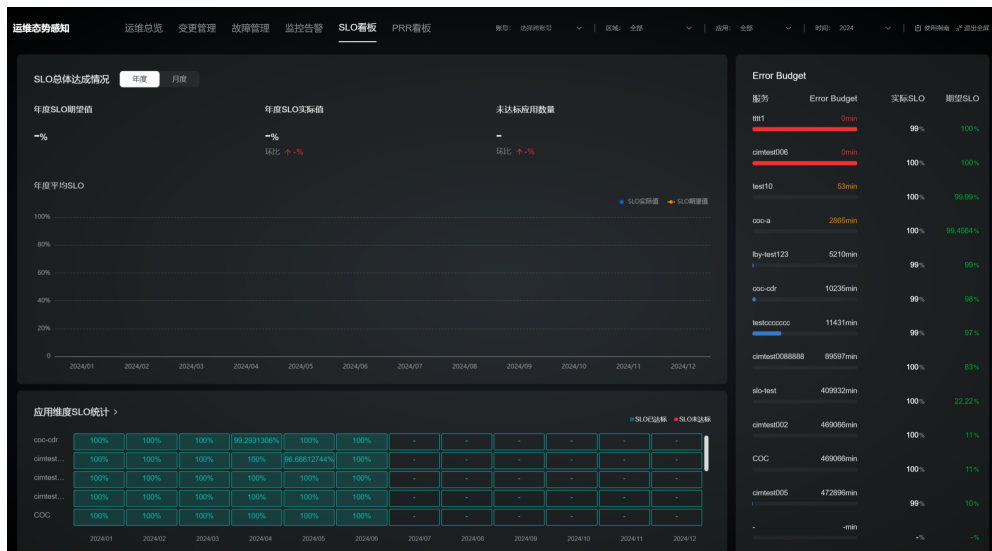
运维态势感知 运维总览 变更管理 故障管理 监控告警 SLO看板 PRR看板 账号: 选择跨账号 | 区域: 全部 | 应用: 全部 | 时间: 2024 | 使用指南 退出全屏

SLO总体达成情况 年度 月度

年度SLO期望值
-%

年度SLO实际值
-%
环比 ↑ -%

未达标应用数量
-
环比 ↑ -%

年度平均SLO
SLO实际值 SLO期望值

100%
80%
60%
40%
20%
0

2024/01 2024/02 2024/03 2024/04 2024/05 2024/06 2024/07 2024/08 2024/09 2024/10 2024/11 2024/12

应用维度SLO统计 >
SLO已达标 SLO未达标

| | | | | | | | | | | | | |
|---|---|---|---|---|---|---|---|---|---|---|---|---|
| coc-cdr | 100% | 100% | 100% | 99.2931306% | 100% | 100% | - | - | - | - | - | - |
| cimtest... | 100% | 100% | 100% | 100% | 96.66612744% | 100% | - | - | - | - | - | - |
| cimtest... | 100% | 100% | 100% | 100% | 100% | 100% | - | - | - | - | - | - |
| cimtest... | 100% | 100% | 100% | 100% | 100% | 100% | - | - | - | - | - | - |
| COC | 100% | 100% | 100% | 100% | 100% | 100% | - | - | - | - | - | - |
| | 2024/01 | 2024/02 | 2024/03 | 2024/04 | 2024/05 | 2024/06 | 2024/07 | 2024/08 | 2024/09 | 2024/10 | 2024/11 | 2024/12 |

Error Budget

| 服务 | Error Budget | 实际SLO | 期望SLO |
|---|---|---|---|
| tttt1 | 0min | 99% | 100% |
| cimtest006 | 0min | 100% | 100% |
| test10 | 53min | 100% | 99.99% |
| coc-a | 2865min | 100% | 99.4564% |
| lby-test123 | 5210min | 99% | 99% |
| coc-cdr | 10235min | 99% | 98% |
| testccccccc | 11431min | 99% | 97% |
| cimtest0088888 | 89597min | 100% | 83% |
| slo-test | 409932min | 100% | 22.22% |
| cimtest002 | 469066min | 100% | 11% |
| COC | 469066min | 100% | 11% |
| cimtest005 | 472896min | 99% | 10% |
| - | -min | -% | -% |